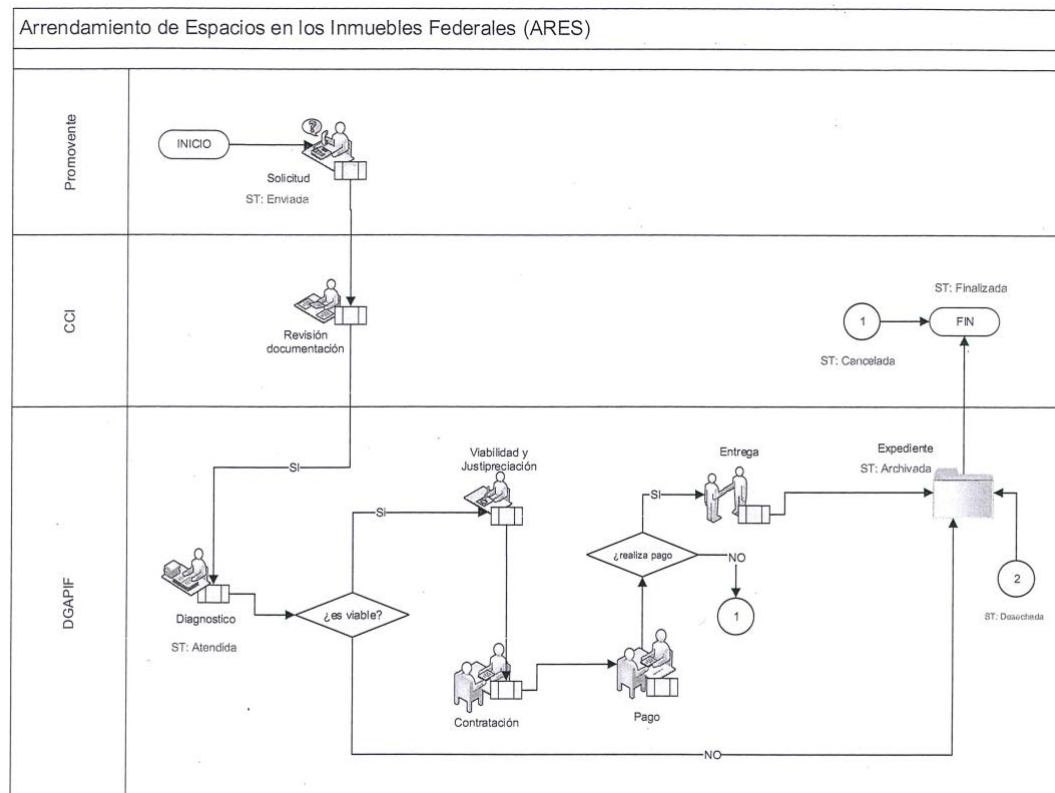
Arrendamiento de Espacios en los Inmuebles Federales (ARES)

Promovente

INICIO

Solicitud
ST: Enviada

CCI

Revisión documentación

ST: Finalizada

1

FIN

ST: Cancelada

DGAPIF

SI

SI

Viabilidad y Justipreciación

SI

Entrega

Expediente
ST: Archivada

¿realiza pago

NO

1

2

ST: Desechada

Diagnostico
ST: Atendida

¿es viable?

Contratación

Pago

NO